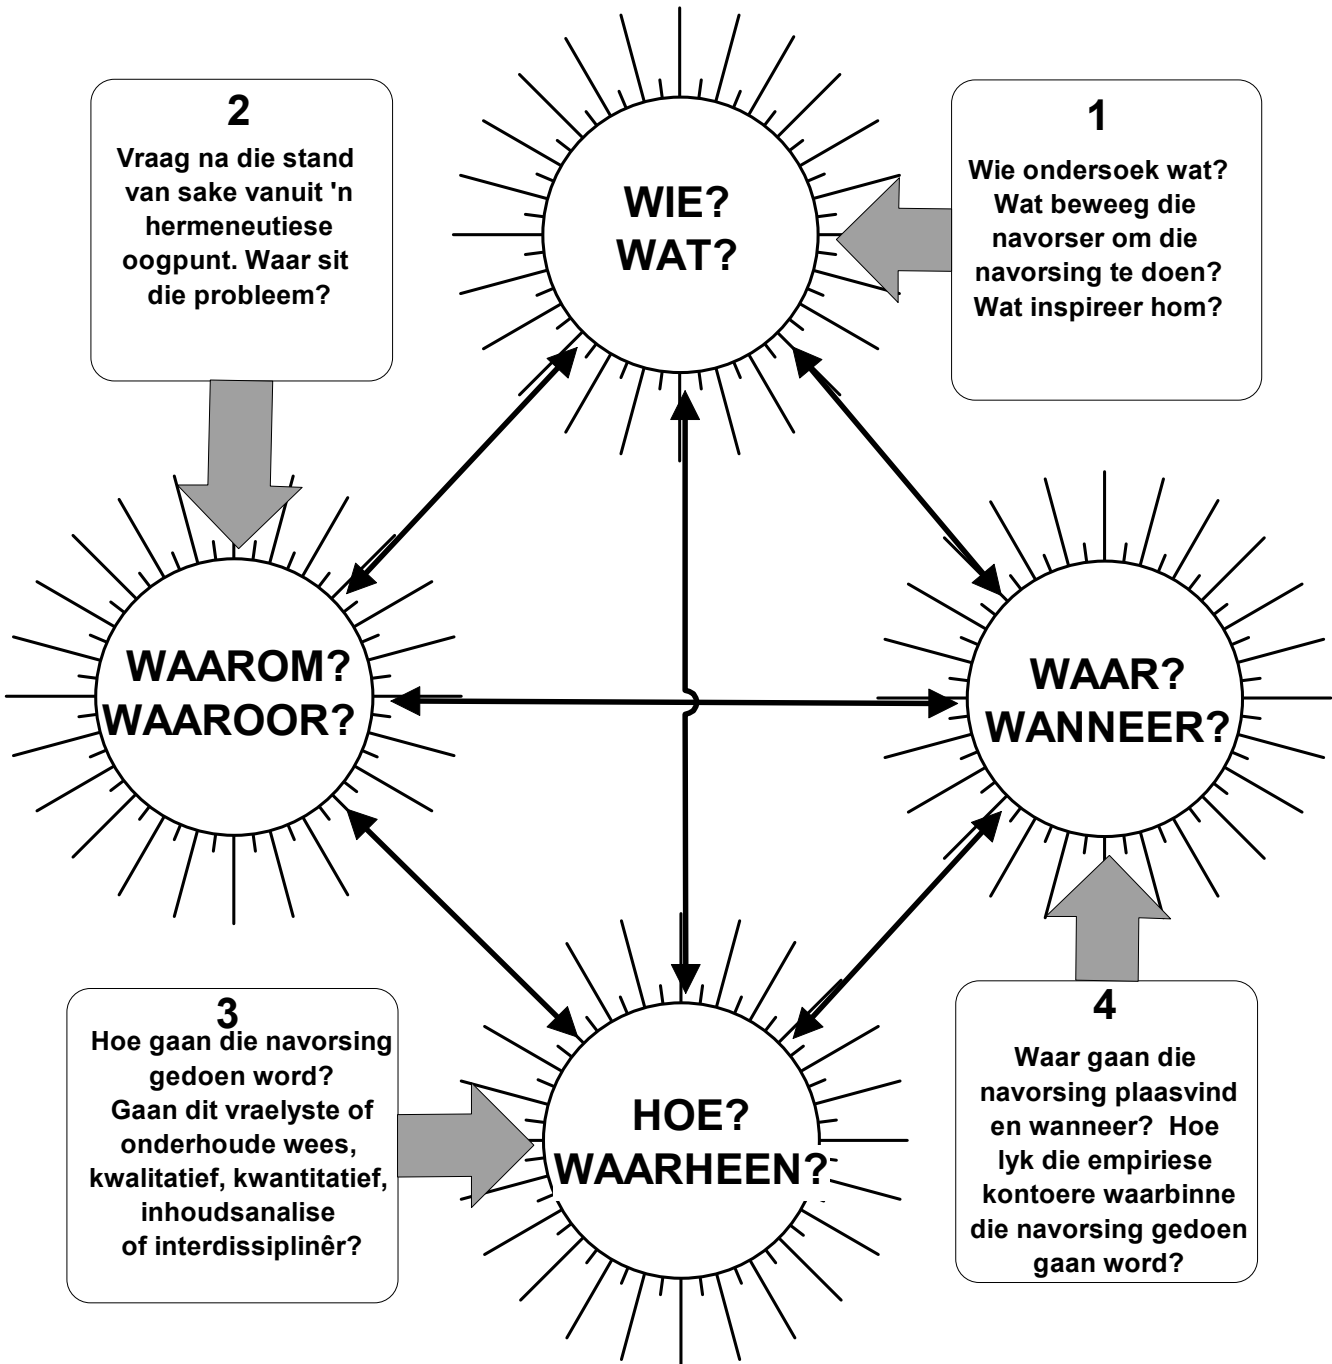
2

Vraag na die stand van sake vanuit 'n hermeneutiese oogpunt. Waar sit die probleem?

WIE?
WAT?

1

Wie ondersoek wat? Wat beweeg die navorser om die navorsing te doen? Wat inspireer hom?

WAAROM?
WAAROOR?

WAAR?
WANNEER?

HOE?
WAARHEEN?

3

Hoe gaan die navorsing gedoen word? Gaan dit vraelyste of onderhoude wees, kwalitatief, kwantitatief, inhoudsanalise of interdissiplinêr?

4

Waar gaan die navorsing plaasvind en wanneer? Hoe lyk die empiriese kontoere waarbinne die navorsing gedoen gaan word?